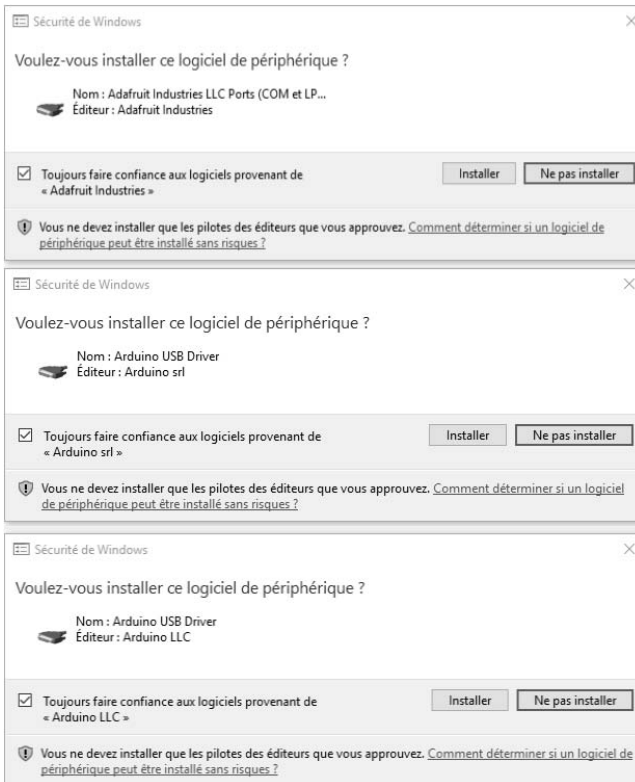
Sécurité de Windows

Voulez-vous installer ce logiciel de périphérique ?

Nom : Adafruit Industries LLC Ports (COM et LP...
Éditeur : Adafruit Industries

☑ Toujours faire confiance aux logiciels provenant de « Adafruit Industries »

Installer

Ne pas installer

Vous ne devez installer que les pilotes des éditeurs que vous approuvez. Comment déterminer si un logiciel de périphérique peut être installé sans risques ?

Sécurité de Windows

Voulez-vous installer ce logiciel de périphérique ?

Nom : Arduino USB Driver
Éditeur : Arduino srl

☑ Toujours faire confiance aux logiciels provenant de « Arduino srl »

Installer

Ne pas installer

Vous ne devez installer que les pilotes des éditeurs que vous approuvez. Comment déterminer si un logiciel de périphérique peut être installé sans risques ?

Sécurité de Windows

Voulez-vous installer ce logiciel de périphérique ?

Nom : Arduino USB Driver
Éditeur : Arduino LLC

☑ Toujours faire confiance aux logiciels provenant de « Arduino LLC »

Installer

Ne pas installer

Vous ne devez installer que les pilotes des éditeurs que vous approuvez. Comment déterminer si un logiciel de périphérique peut être installé sans risques ?